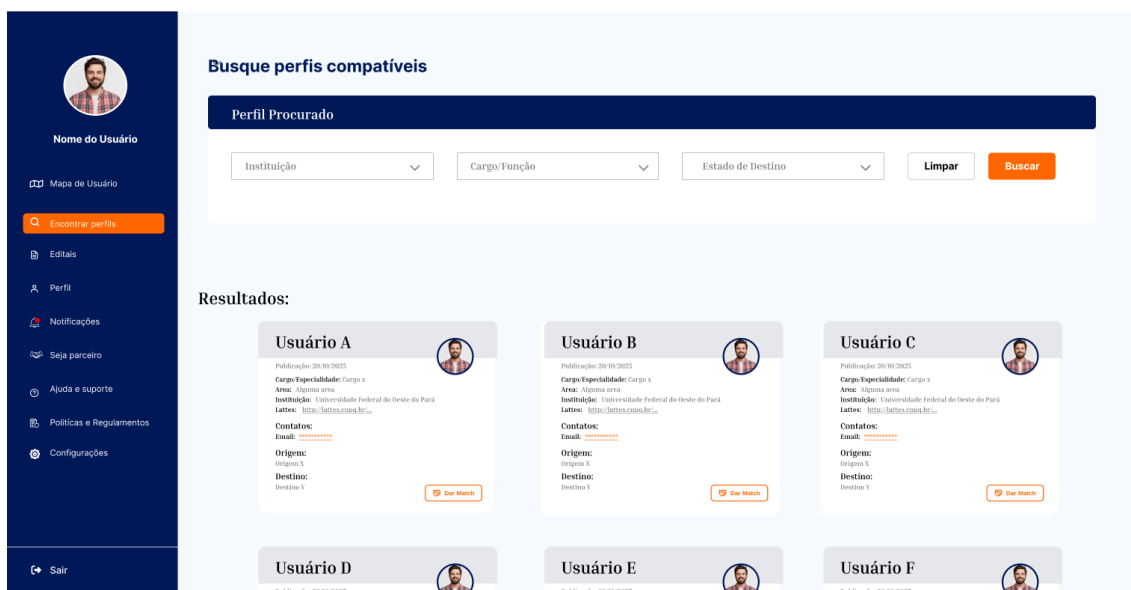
Nome do Usuário

Mapa de Usuário

Encontrar perfis

Editais

Perfil

Notificações

Seja parceiro

Ajuda e suporte

Políticas e Regulamentos

Configurações

Sair

Busque perfis compatíveis

Perfil Procurado

Instituição

Cargo/Função

Estado de Destino

Limpar

Buscar

Resultados:

Usuário A

Publicação: 20/10/2025

Cargo/Especialidade: Cargo x
Area: Alguma area
Instituição: Universidade Federal do Oeste do Pará
Lattes: http://lattes.cnpq.br/...

Contatos:
Email: ************

Origem:
Origem X

Destino:
Destino Y

Dar Match

Usuário B

Publicação: 20/10/2025

Cargo/Especialidade: Cargo x
Area: Alguma area
Instituição: Universidade Federal do Oeste do Pará
Lattes: http://lattes.cnpq.br/...

Contatos:
Email: ************

Origem:
Origem X

Destino:
Destino Y

Dar Match

Usuário C

Publicação: 20/10/2025

Cargo/Especialidade: Cargo x
Area: Alguma area
Instituição: Universidade Federal do Oeste do Pará
Lattes: http://lattes.cnpq.br/...

Contatos:
Email: ************

Origem:
Origem X

Destino:
Destino Y

Dar Match

Usuário D

Usuário E

Usuário F